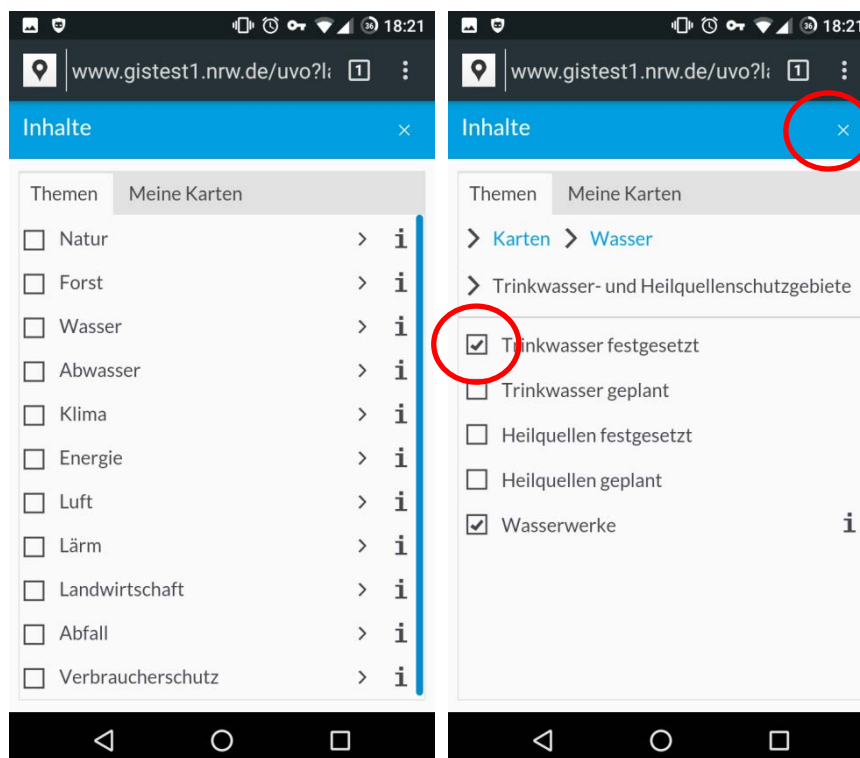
36 18:21

www.gistest1.nrw.de/uvo?la 1

Inhalte ×

Themen Meine Karten

Natur > i
Forst > i
Wasser > i
Abwasser > i
Klima > i
Energie > i
Luft > i
Lärm > i
Landwirtschaft > i
Abfall > i
Verbraucherschutz > i

36 18:21

www.gistest1.nrw.de/uvo?la 1

Inhalte ×

Themen Meine Karten

> Karten > Wasser

> Trinkwasser- und Heilquellenschutzgebiete

Trinkwasser festgesetzt
Trinkwasser geplant
Heilquellen festgesetzt
Heilquellen geplant
Wasserwerke i